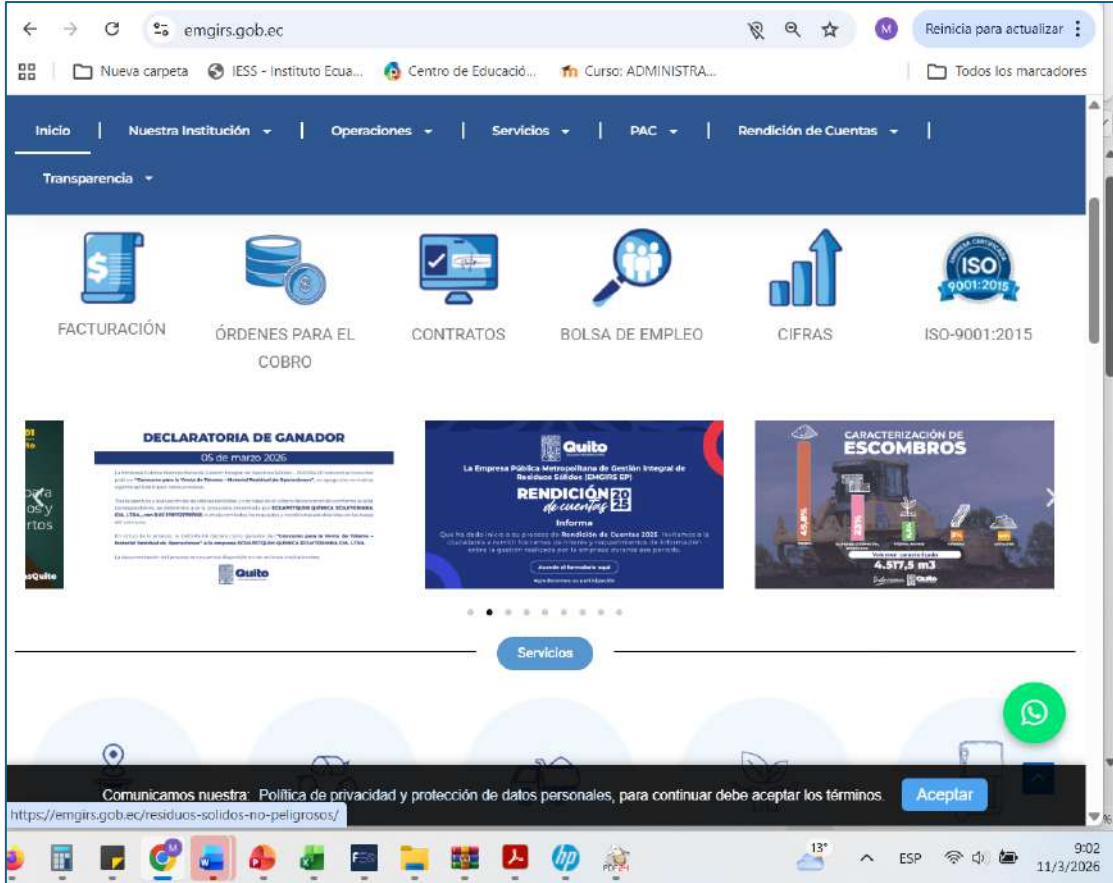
emgirs.gob.ec

Reinicia para actualizar

Nueva carpeta  IESS - Instituto Ecua...  Centro de Educació...  Curso: ADMINISTRA...  Todos los marcadores

Inicio | Nuestra Institución | Operaciones | Servicios | PAC | Rendición de Cuentas |

Transparencia

FACTURACIÓN

ÓRDENES PARA EL COBRO

CONTRATOS

BOLSA DE EMPLEO

CIFRAS

ISO-9001:2015

ISO 9001:2015

DECLARATORIA DE GANADOR

05 de marzo 2026

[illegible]

Quito

Quito

La Empresa Pública Metropolitana de Gestión Integral de Residuos Sólidos (EMGIRS EP)

RENDICIÓN de cuentas 2025

Informa

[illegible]

CARACTERIZACIÓN DE ESCOMBROS

4.517,5 m3

Servicios

Comunicamos nuestra: Política de privacidad y protección de datos personales, para continuar debe aceptar los términos.

Aceptar

https://emgirs.gob.ec/residuos-solidos-no-peligrosos/

13°

ESP

9:02
11/3/2026